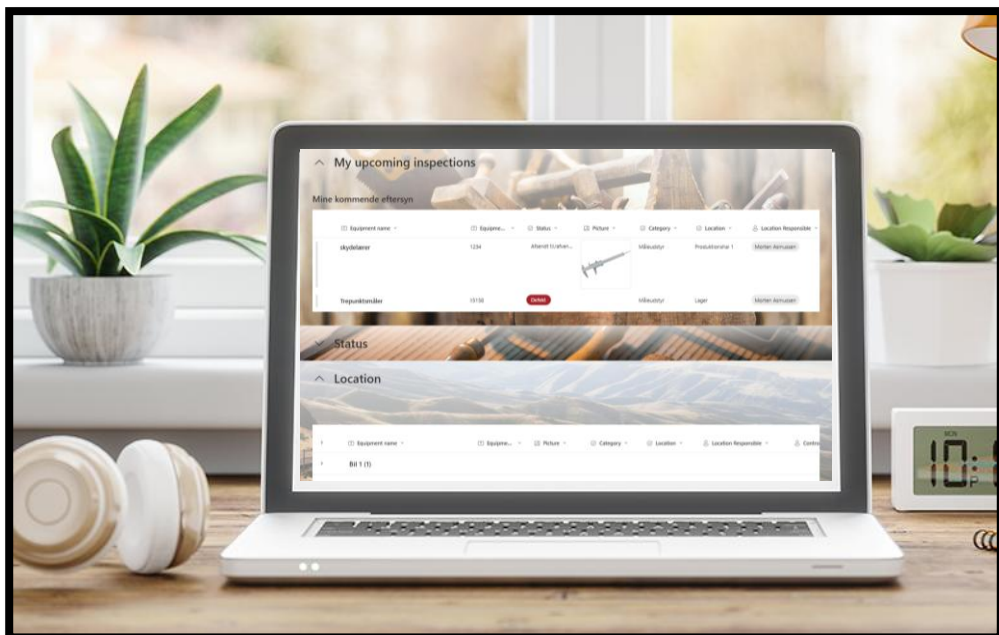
My upcoming inspections

Mine kommende eftersyn

| Equipment name | Equipme... | Status | Picture | Category | Location | Location Responsible |
|---|---|---|---|---|---|---|
| skydelærer | 1234 | Afsendt til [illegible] | | Måleudstyr | Produktionshal 1 | Morten Asmussen |
| Trepunktsmåler | 15150 | Defekt | | Måleudstyr | Lager | Morten Asmussen |

Status

Location

| | Equipment name | Equipme... | Picture | Category | Location | Location Responsible | Contro |
|---|---|---|---|---|---|---|---|
| › | Bil 1 (5) | | | | | | |

MON
10:5
P